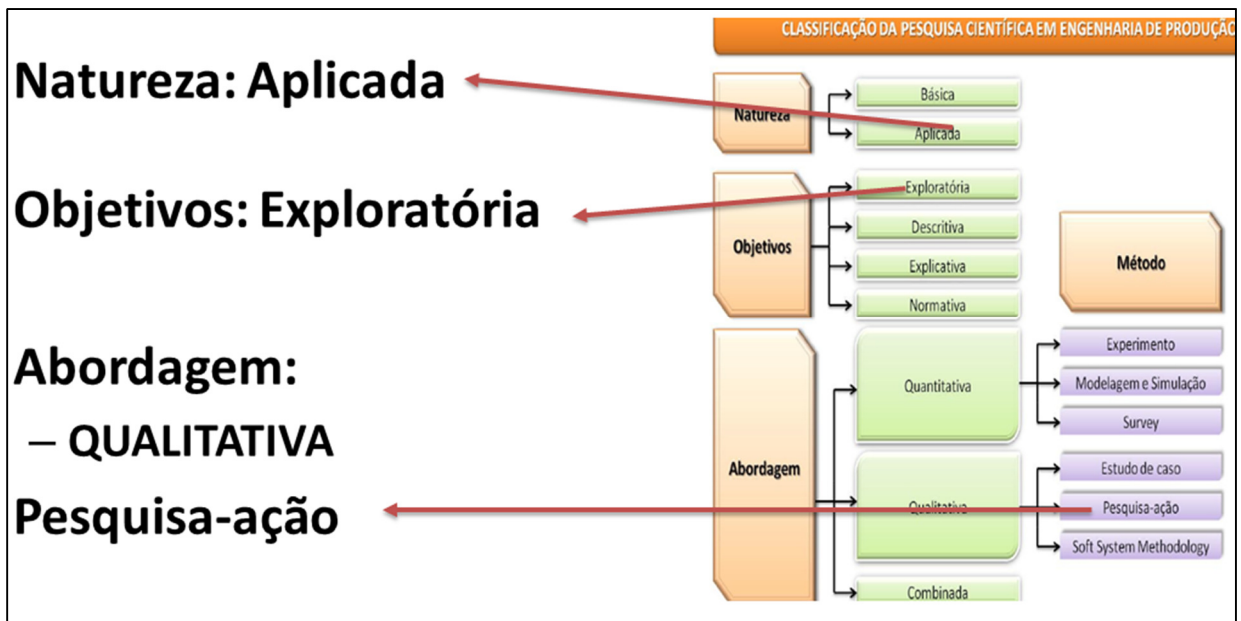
Natureza: Aplicada

Objetivos: Exploratória

Abordagem:

– QUALITATIVA

Pesquisa-ação

CLASSIFICAÇÃO DA PESQUISA CIENTÍFICA EM ENGENHARIA DE PRODUÇÃ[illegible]

Natureza

Básica

Aplicada

Objetivos

Exploratória

Descritiva

Explicativa

Normativa

Método

Abordagem

Quantitativa

Experimento

Modelagem e Simulação

Survey

Qualitativa

Estudo de caso

Pesquisa-ação

Soft System Methodology

Combinada